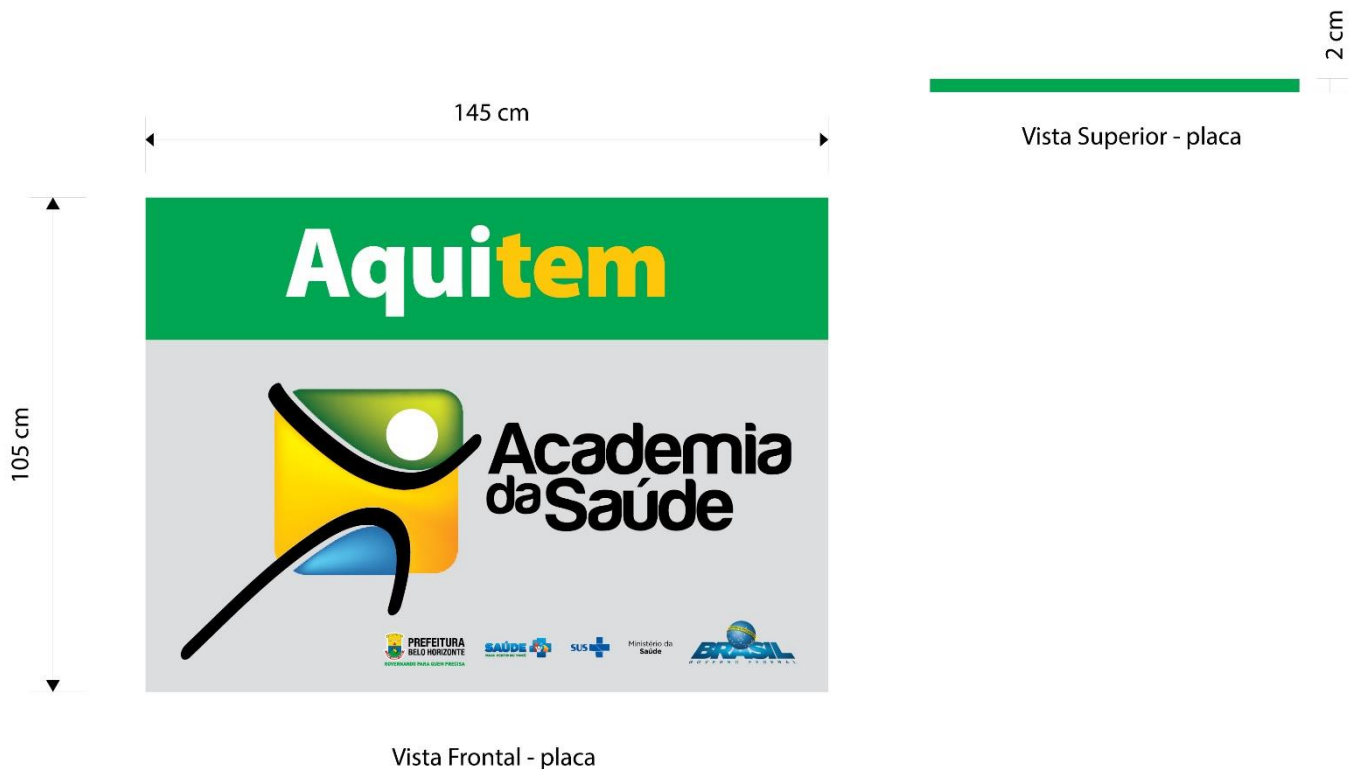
2 cm

Vista Superior - placa

145 cm

105 cm

Aquitem

Academia da Saúde

PREFEITURA BELO HORIZONTE
GOVERNANDO PARA QUEM PRECISA

SAÚDE

SUS

Ministério da Saúde

BRASIL
GOVERNO FEDERAL

Vista Frontal - placa